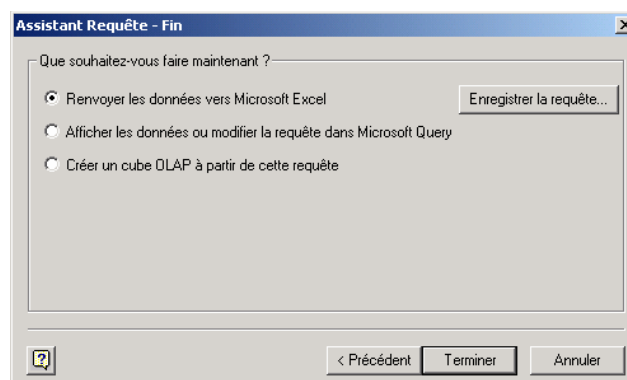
Assistant Requête - Fin

Que souhaitez-vous faire maintenant ?

Renvoyer les données vers Microsoft Excel

Enregistrer la requête...

Afficher les données ou modifier la requête dans Microsoft Query

Créer un cube OLAP à partir de cette requête

?

< Précédent

Terminer

Annuler